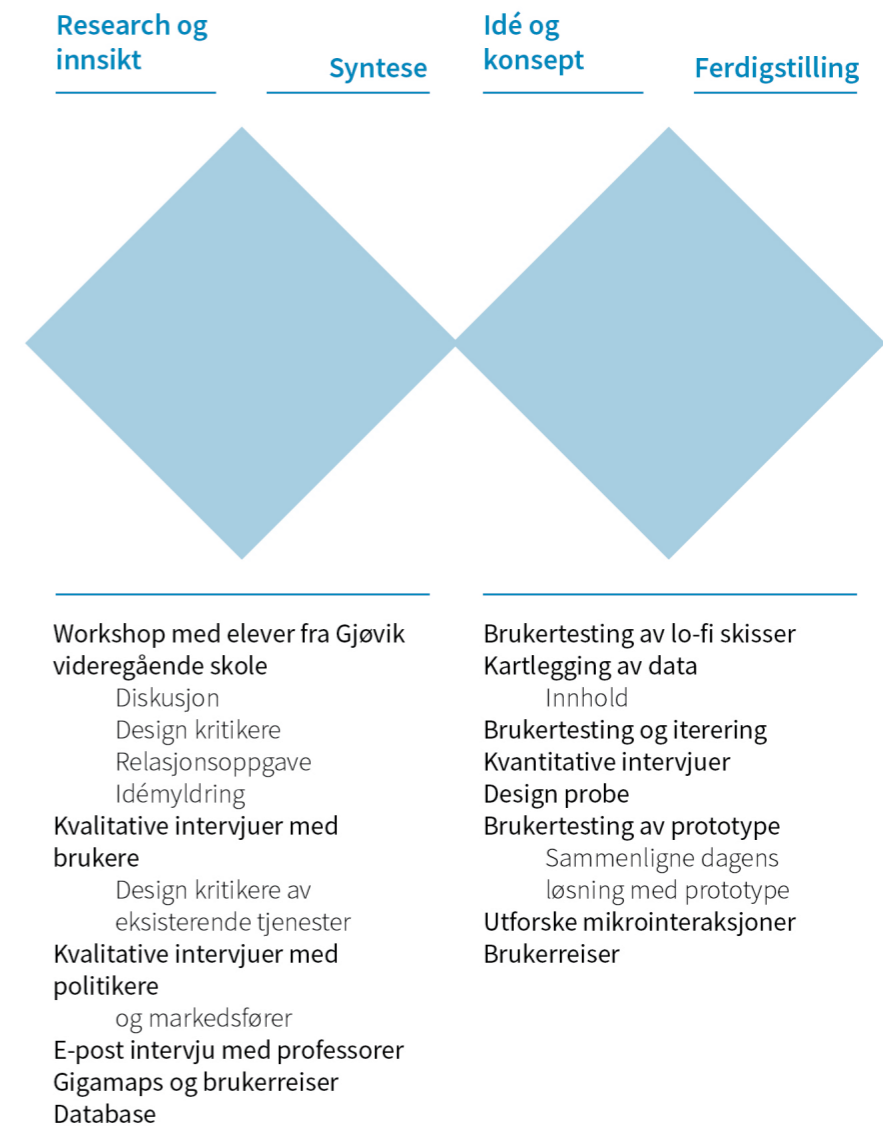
Research og innsikt

Syntese

Idé og konsept

Ferdigstilling

Workshop med elever fra Gjøvik videregående skole
Diskusjon
Design kritikere
Relasjonsoppgave
Idémyldring
Kvalitative intervjuer med brukere
Design kritikere av eksisterende tjenester
Kvalitative intervjuer med politikere
og markedsfører
E-post intervju med professorer
Gigamaps og brukerreiser
Database

Brukertesting av lo-fi skisser
Kartlegging av data
Innhold
Brukertesting og iterering
Kvantitative intervjuer
Design probe
Brukertesting av prototype
Sammenligne dagens løsning med prototype
Utforske mikrointeraksjoner
Brukerreiser